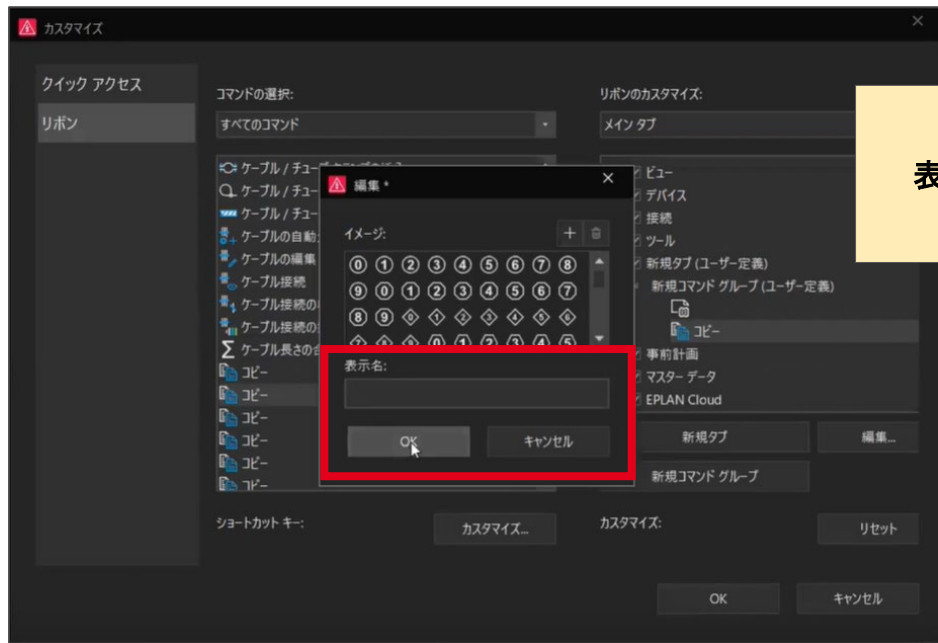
カスタマイズ

クイック アクセス
リボン

コマンドの選択:
すべてのコマンド

ケーブル / チュー
ケーブル / チュー
ケーブル / チュー
ケーブルの自動
ケーブルの編集
ケーブル接続
ケーブル接続の
ケーブル接続の
ケーブル長さの
コピー
コピー
コピー
コピー
コピー
コピー

ショートカット キー:
カスタマイズ...

編集 *
イメージ:
⓪ ① ② ③ ④ ⑤ ⑥ ⑦ ⑧
⑨ ⓪ ① ② ③ ④ ⑤ ⑥ ⑦
⑧ ⑨ ◇ ◇ ◇ ◇ ◇ ◇ ◇
表示名:
OK
キャンセル

リボンのカスタマイズ:
メイン タブ
ビュー
デバイス
接続
ツール
新規タブ (ユーザー定義)
新規コマンド グループ (ユーザー定義)
コピー
事前計画
マスター データ
EPLAN Cloud
新規タブ
編集...
新規コマンド グループ
カスタマイズ:
リセット

表

OK
キャンセル